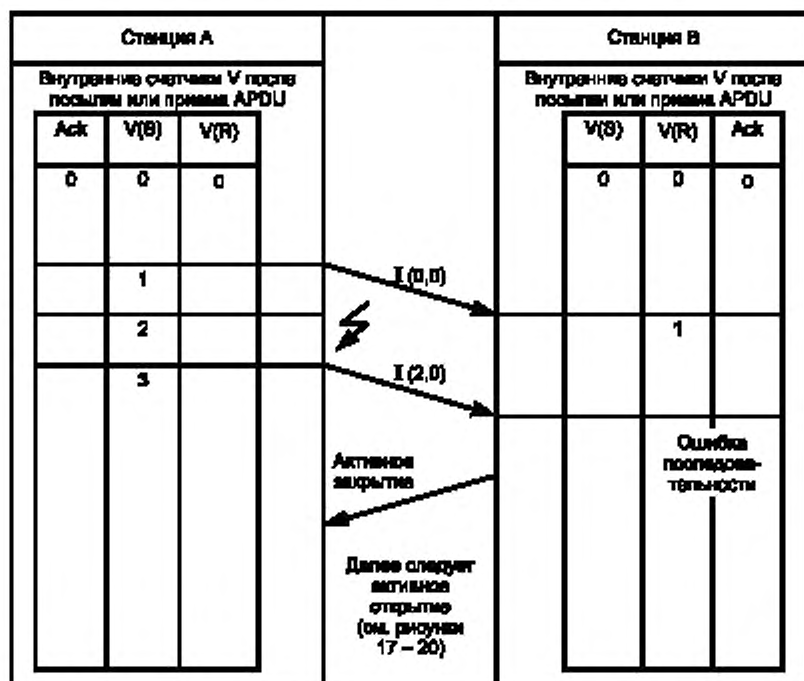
Станция А

Внутренние счетчики V после посылки или приема APDU

| Ack | V(S) | V(R) |
|---|---|---|
| 0 | 0 | 0 |
| | 1 | |
| | 2 | |
| | 3 | |

I (0,0)

I (2,0)

Активное закрытие

Далее следует активное открытие (см. рисунки 17 – 20)

Станция В

Внутренние счетчики V после посылки или приема APDU

| V(S) | V(R) | Ack |
|---|---|---|
| 0 | 0 | 0 |
| | 1 | |

Ошибка последовательности